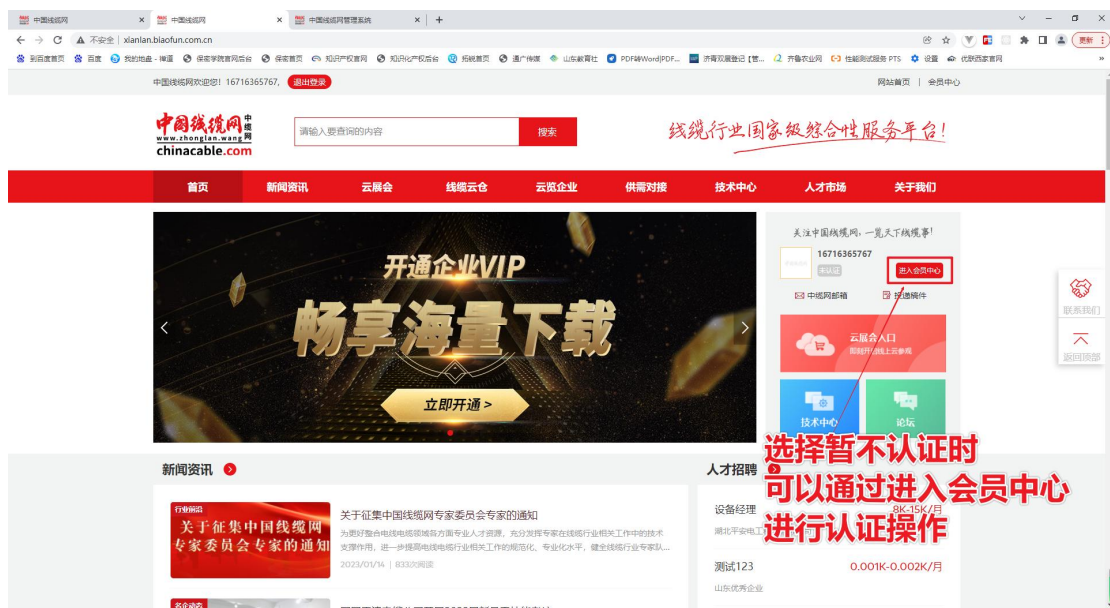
中国线缆网 × 中国线缆网 × 中国线缆网管理系统 × +

不安全 | xianlan.biaofun.com.cn

到百度首页 百度 我的地盘 - 禅道 保密学院官网后台 保密首页 知识产权官网 知识化产权后台 招展首页 遇广传媒 山东教育社 PDF转Word|PDF... 济南双果登记【营... 齐鲁农业网 性能测试服务 PTS 设置 优联酒家官网

更新

中国线缆网欢迎您！16716365767, 退出登录

网站首页 | 会员中心

中国线缆网 中缆网 www.zhonglan.wang chinacable.com

请输入要查询的内容 搜索

线缆行业国家级综合性服务平台!

首页 新闻资讯 云展会 线缆云仓 云览企业 供需对接 技术中心 人才市场 关于我们

开通企业VIP
畅享海量下载
立即开通 >

关注中国线缆网，一览天下线缆事!
16716365767
未认证
进入会员中心
中缆网邮箱 投递稿件
云展会入口
即刻开启线上云参展
技术中心
论坛

联系我们
返回顶部

新闻资讯

行业前沿
关于征集中国线缆网专家委员会专家的通知
关于征集中国线缆网专家委员会专家的通知
为更好整合电线电缆领域各方面专业人才资源，充分发挥专家在线缆行业相关工作中的技术支撑作用，进一步提高电线电缆行业相关工作的规范化、专业化水平，健全线缆行业专家队...
2023/01/14 | 833次阅读

名企动态

人才招聘
设备经理 8K-15K/月
湖北平安电工
测试123 0.001K-0.002K/月
山东优秀企业

选择暂不认证时
可以通过进入会员中心
进行认证操作